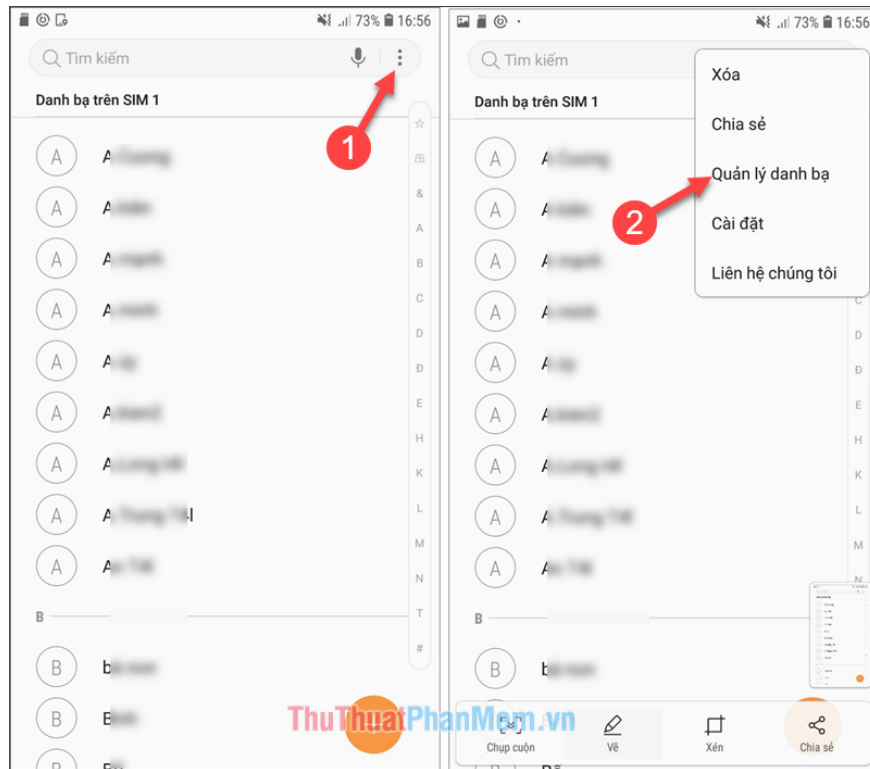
73% 16:56

Tìm kiếm

Danh bạ trên SIM 1

1

A A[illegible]
A A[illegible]
A A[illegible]
A A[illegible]
A A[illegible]
A A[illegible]
A A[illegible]
A A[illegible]
A A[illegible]

☆ & A B C D E H K L M N T #

B

B b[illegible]
B B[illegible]
B B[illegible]

73% 16:56

Tìm kiếm

Danh bạ trên SIM 1

Xóa
Chia sẻ
Quản lý danh bạ
Cài đặt
Liên hệ chúng tôi

2

A A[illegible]
A A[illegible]
A A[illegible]
A A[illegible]
A A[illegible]
A A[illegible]
A A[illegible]
A A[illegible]
A A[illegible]

C D E H K L M N

B

B b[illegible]

Chụp cuộn
Vẽ
Xén
Chia sẻ

ThuThuatPhanMem.vn